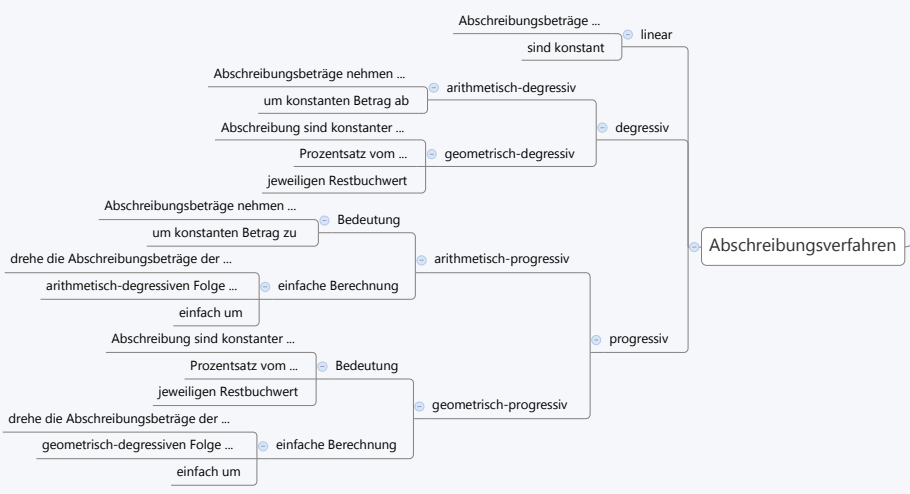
Abschreibungsbeträge ...
sind konstant
linear
Abschreibungsbeträge nehmen ...
um konstanten Betrag ab
arithmetisch-degressiv
Abschreibung sind konstanter ...
Prozentsatz vom ...
jeweiligen Restbuchwert
geometrisch-degressiv
degressiv
Abschreibungsbeträge nehmen ...
um konstanten Betrag zu
Bedeutung
drehe die Abschreibungsbeträge der ...
arithmetisch-degressiven Folge ...
einfach um
einfache Berechnung
arithmetisch-progressiv
Abschreibung sind konstanter ...
Prozentsatz vom ...
jeweiligen Restbuchwert
Bedeutung
drehe die Abschreibungsbeträge der ...
geometrisch-degressiven Folge ...
einfach um
einfache Berechnung
geometrisch-progressiv
progressiv
Abschreibungsverfahren